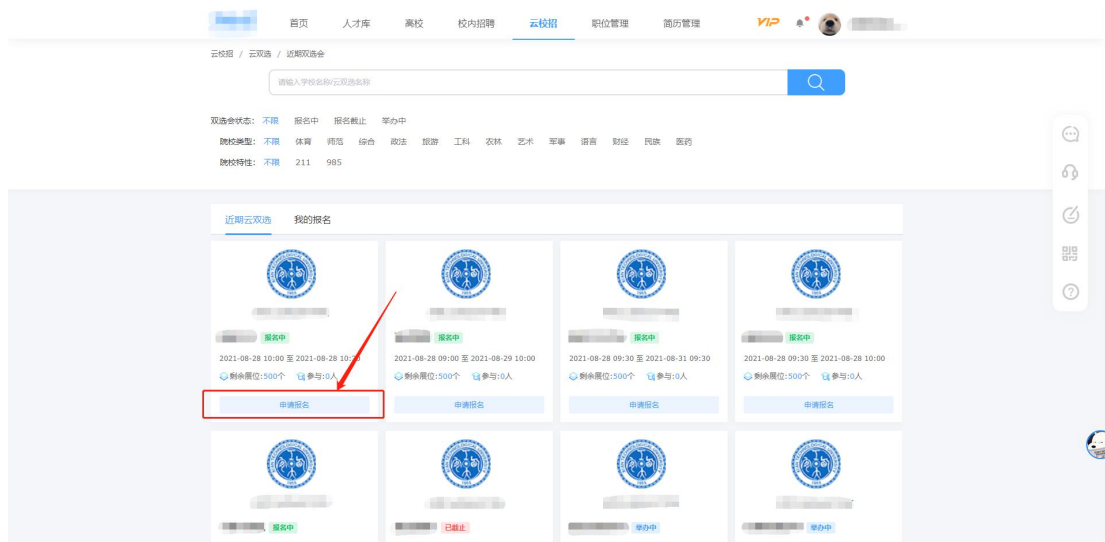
首页 人才库 高校 校内招聘 云校招 职位管理 简历管理 VIP

云校招 / 云双选 / 近期双选会

请输入学校名称/云双选名称

双选会状态: 不限 报名中 报名截止 举办中
院校类型: 不限 体育 师范 综合 政法 旅游 工科 农林 艺术 军事 语言 财经 民族 医药
院校特性: 不限 211 985

近期云双选 我的报名

报名中
2021-08-28 10:00 至 2021-08-28 10:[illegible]
剩余展位:500个 参与:0人
申请报名

报名中
2021-08-28 09:00 至 2021-08-29 10:00
剩余展位:500个 参与:0人
申请报名

报名中
2021-08-28 09:30 至 2021-08-31 09:30
剩余展位:500个 参与:0人
申请报名

报名中
2021-08-28 09:30 至 2021-08-28 10:00
剩余展位:500个 参与:0人
申请报名

报名中

已截止

举办中

举办中